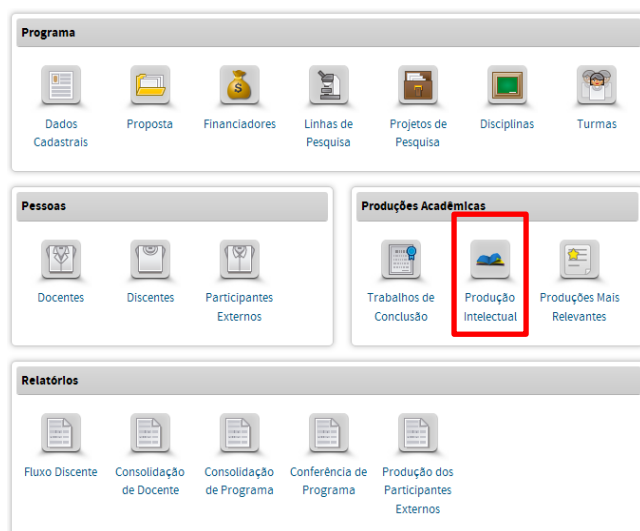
Programa

Dados Cadastrais
Proposta
Financiadores
Linhas de Pesquisa
Projetos de Pesquisa
Disciplinas
Turmas

Pessoas

Docentes
Discentes
Participantes Externos

Produções Acadêmicas

Trabalhos de Conclusão
Produção Intelectual
Produções Mais Relevantes

Relatórios

Fluxo Discente
Consolidação de Docente
Consolidação de Programa
Conferência de Programa
Produção dos Participantes Externos